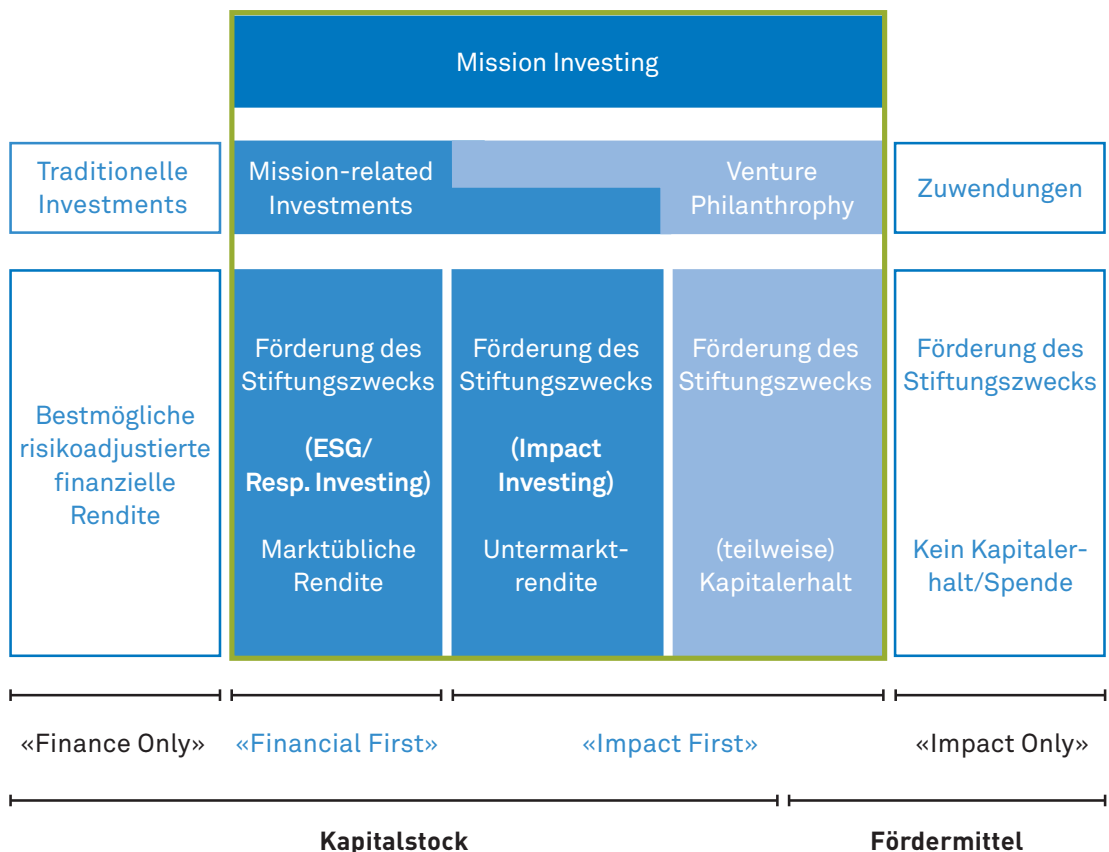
Mission Investing

Traditionelle Investments

Mission-related Investments

Venture Philanthrophy

Zuwendungen

Bestmögliche risikoadjustierte finanzielle Rendite

Förderung des Stiftungszwecks

(ESG/ Resp. Investing)

Marktübliche Rendite

Förderung des Stiftungszwecks

(Impact Investing)

Untermarktrendite

Förderung des Stiftungszwecks

(teilweise) Kapitalerhalt

Förderung des Stiftungszwecks

Kein Kapitalerhalt/Spende

«Finance Only»

«Financial First»

«Impact First»

«Impact Only»

Kapitalstock

Fördermittel